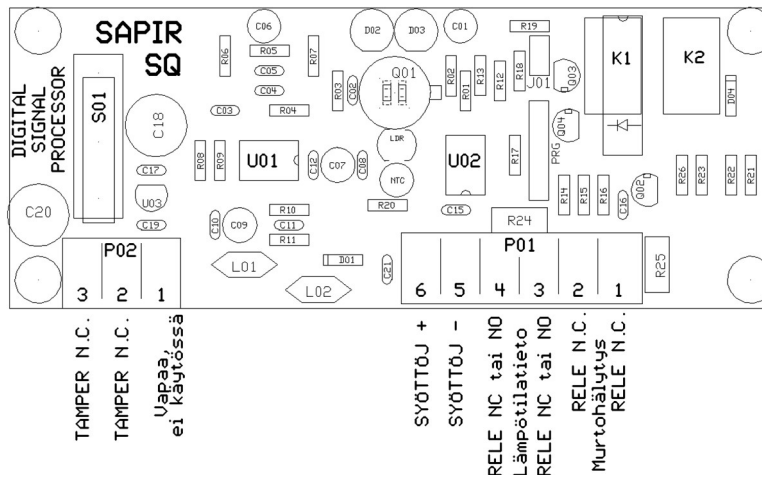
SAPIR
SQ

DIGITAL SIGNAL PROCESSOR

S01
C18
C20
C17
U03
C19
C06
R05
R06
C05
C04
C03
R04
R07
R08
R09
U01
C12
C07
C08
C09
C10
R10
C11
R11
L01
L02
D01
D02
D03
C01
Q01
R03
C02
R02
R01
R13
R12
R18
R19
J01
Q03
LDR
NTC
R20
C21
U02
C15
R17
PRG
Q04
K1
K2
D04
R14
R15
R16
C16
Q02
R26
R23
R22
R21
R24
R25

P02
3 2 1

P01
6 5 4 3 2 1

TAMPER N.C.
TAMPER N.C.
Vapaa, ei käytössä

SYÖTTÖJ +
SYÖTTÖJ -
RELE NC tai NO
Lämpötilatieto
RELE NC tai NO
RELE N.C.
Murtohälytys
RELE N.C.